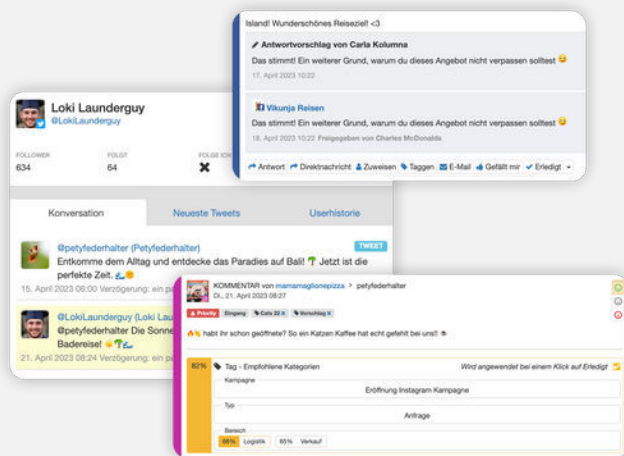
Island! Wunderschönes Reiseziel! <3

Antwortvorschlag von Carla Kolumna
Das stimmt! Ein weiterer Grund, warum du dieses Angebot nicht verpassen solltest 😉
17. April 2023 10:22

Vikunja Reisen
Das stimmt! Ein weiterer Grund, warum du dieses Angebot nicht verpassen solltest 😉
18. April 2023 10:22 Freigegeben von Charles McDonalds

Antwort Direktnachricht Zuweisen Taggen E-Mail Gefällt mir Erledigt

Loki Launderguy
@LokiLaunderguy

FOLLOWER 634
FOLGT 64
FOLGE ICH

Konversation Neueste Tweets Userhistorie

@petyfederhalter (Petyfederhalter) TWEET
Entkomme dem Alltag und entdecke das Paradies auf Bali! 🌴 Jetzt ist die perfekte Zeit.
15. April 2023 06:00 Verzögerung: ein pa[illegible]

@LokiLaunderguy (Loki Lau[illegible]
@petyfederhalter Die Sonne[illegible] Badereise! 🌴
21. April 2023 08:24 Verzögerung: ein pa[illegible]

KOMMENTAR von mamamaglionepizza > petyfederhalter
Di., 21. April 2023 08:27
Priority Eingang Cats 22 Vorschlag

habt ihr schon geöffnete? So ein Katzen Kaffee hat echt gefehlt bei uns!!

82% Tag - Empfohlene Kategorien Wird angewendet bei einem Klick auf Erledigt
Kampagne
Eröffnung Instagram Kampagne
Typ
Anfrage
Bereich
88% Logistik 65% Verkauf